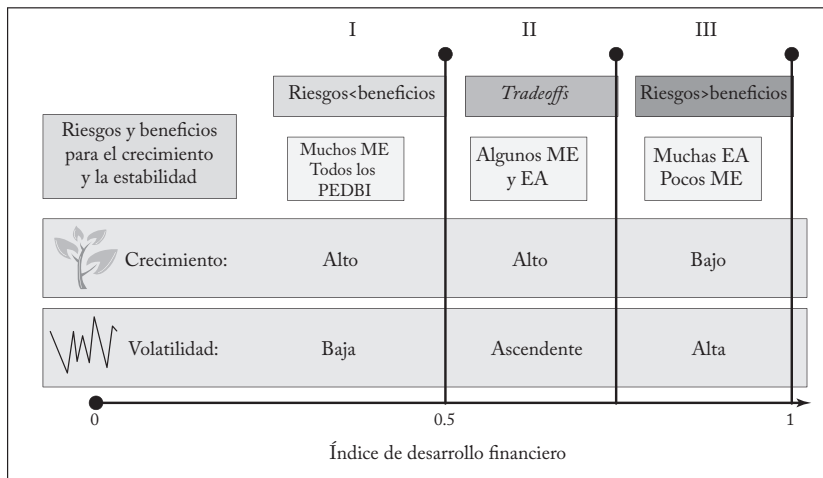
I

II

III

Riesgos<beneficios

*Tradeoffs*

Riesgos>beneficios

Riesgos y beneficios para el crecimiento y la estabilidad

Muchos ME Todos los PEDBI

Algunos ME y EA

Muchas EA Pocos ME

| Crecimiento: | Alto | Alto | Bajo |
|---|---|---|---|
| Volatilidad: | Baja | Ascendente | Alta |

0

0.5

1

Índice de desarrollo financiero